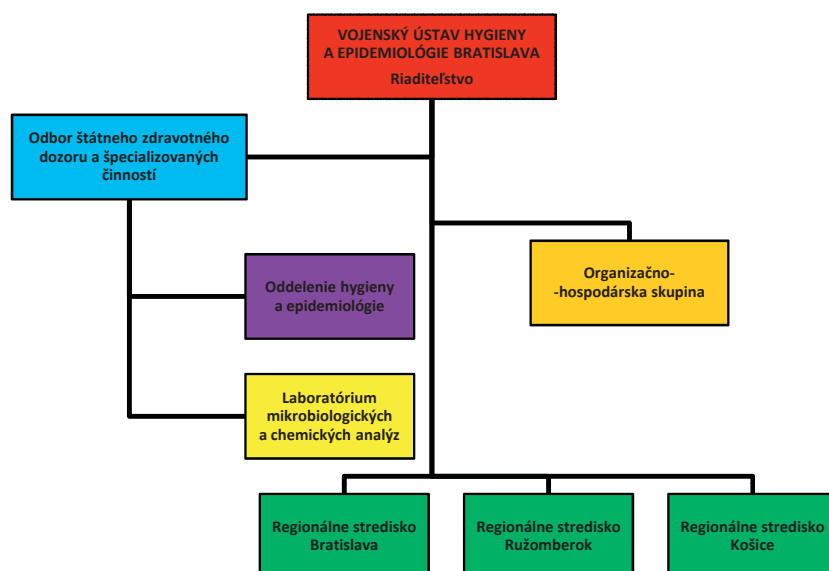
VOJENSKÝ ÚSTAV HYGIENY A EPIDEMIOLÓGIE BRATISLAVA
Riaditeľstvo

Odbor štátneho zdravotného dozoru a špecializovaných činností

Oddelenie hygieny a epidemiológie

Laboratórium mikrobiologických a chemických analýz

Organizačno-
-hospodárska skupina

Regionálne stredisko Bratislava

Regionálne stredisko Ružomberok

Regionálne stredisko Košice